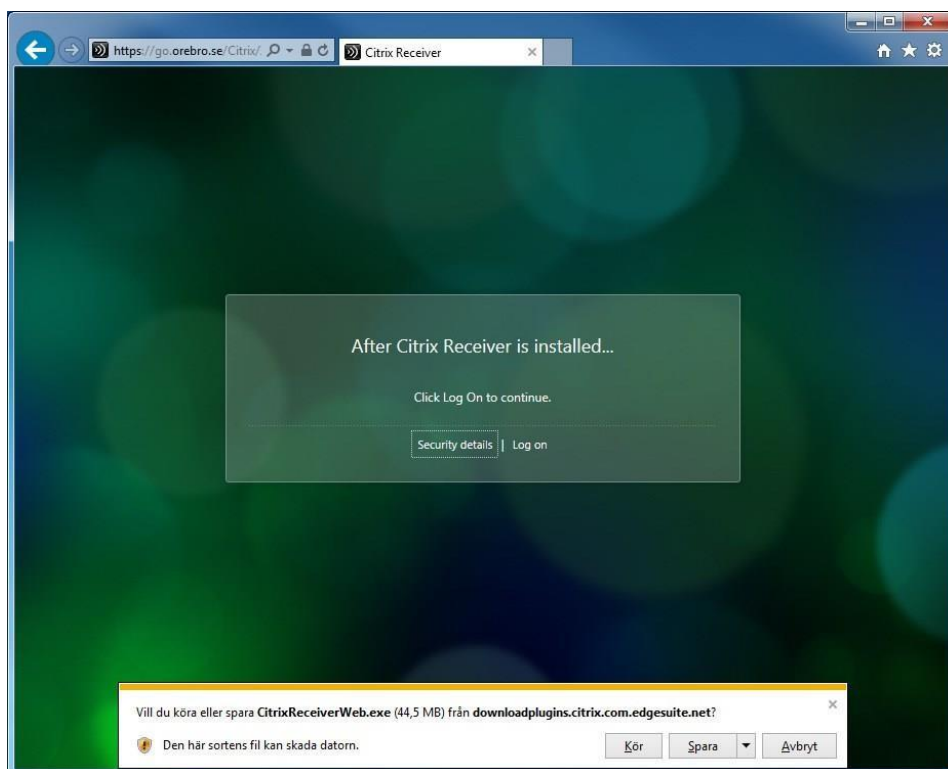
https://go.orebro.se/Citrix/.

Citrix Receiver

After Citrix Receiver is installed...

Click Log On to continue.

Security details | Log on

Vill du köra eller spara **CitrixReceiverWeb.exe** (44,5 MB) från **downloadplugins.citrix.com.edgesuite.net**?

Den här sortens fil kan skada datorn.

Kör Spara Avbryt